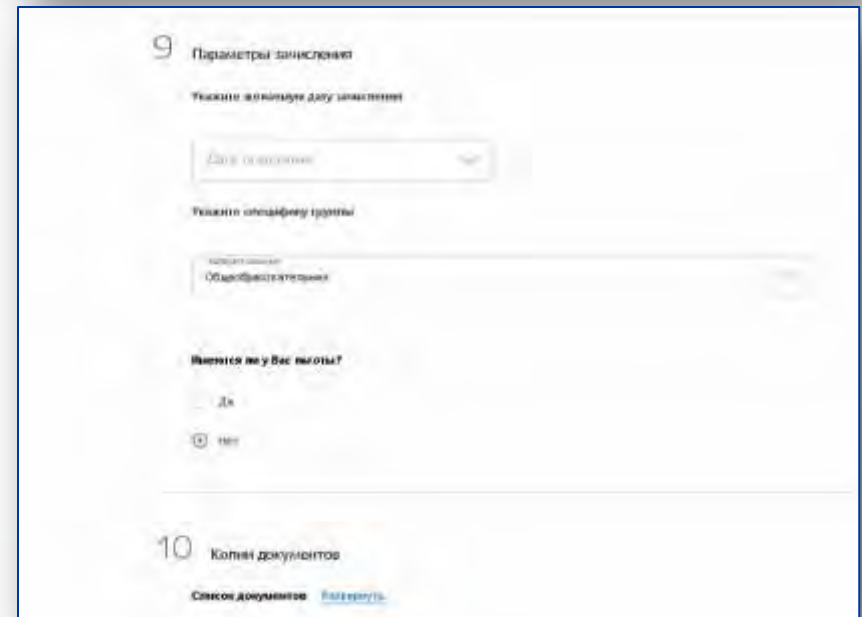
9 Параметры зачисления

Укажите желаемую дату зачисления

Дата зачисления

Укажите специфику группы

Выберите значение
Общеобразовательная

Имеются ли у Вас льготы?

Да

нет

10 Копии документов

Список документов Развернуть